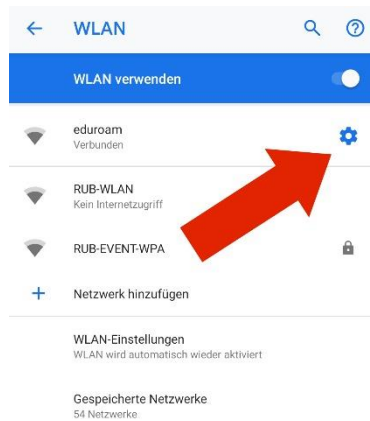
WLAN

WLAN verwenden

eduroam
Verbunden

RUB-WLAN
Kein Internetzugriff

RUB-EVENT-WPA

Netzwerk hinzufügen

WLAN-Einstellungen
WLAN wird automatisch wieder aktiviert

Gespeicherte Netzwerke
54 Netzwerke